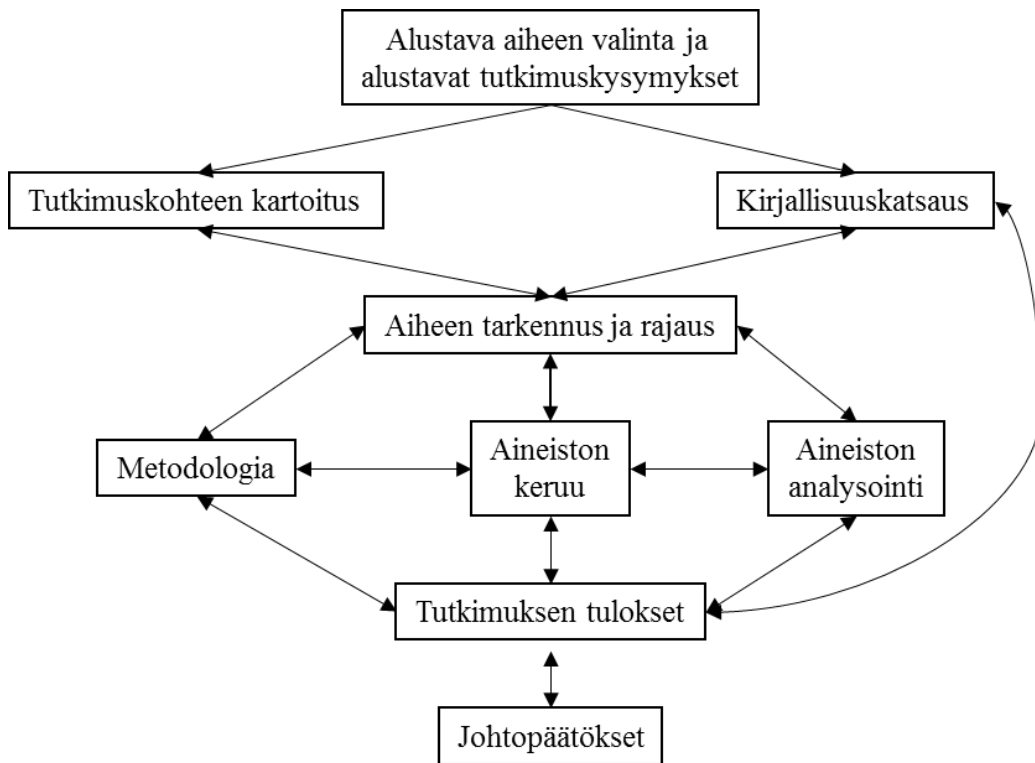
Alustava aiheen valinta ja alustavat tutkimuskysymykset

Tutkimuskohteen kartoitus

Kirjallisuuskatsaus

Aiheen tarkennus ja rajaus

Metodologia

Aineiston keruu

Aineiston analysointi

Tutkimuksen tulokset

Johtopäätökset